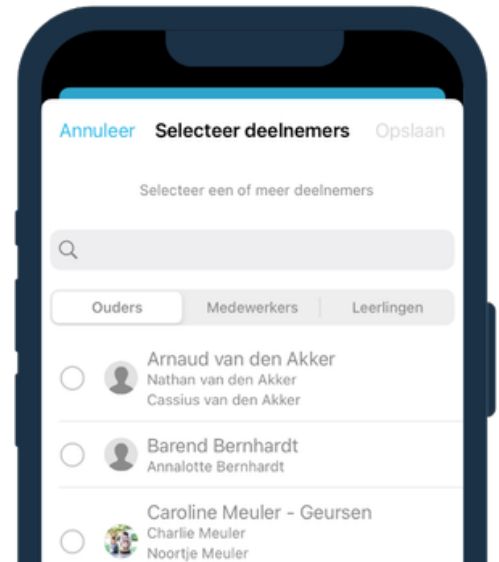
Annuleer Selecteer deelnemers Opslaan

Selecteer een of meer deelnemers

Ouders Medewerkers Leerlingen

Arnaud van den Akker
Nathan van den Akker
Cassius van den Akker

Barend Bernhardt
Annalotte Bernhardt

Caroline Meuler - Geursen
Charlie Meuler
Noortje Meuler